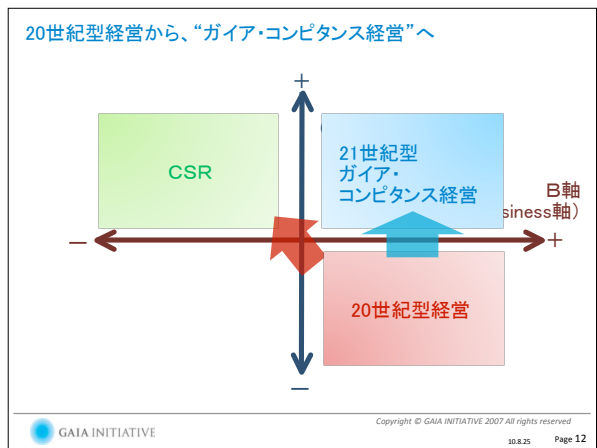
20世紀型経営から、"ガイア・コンピタンス経営"へ

+

CSR

21世紀型
ガイア・
コンピタンス経営

B軸
siness軸）

−

+

20世紀型経営

−

GAIA INITIATIVE

Copyright © GAIA INITIATIVE 2007 All rights reserved

10.8.25

Page 12